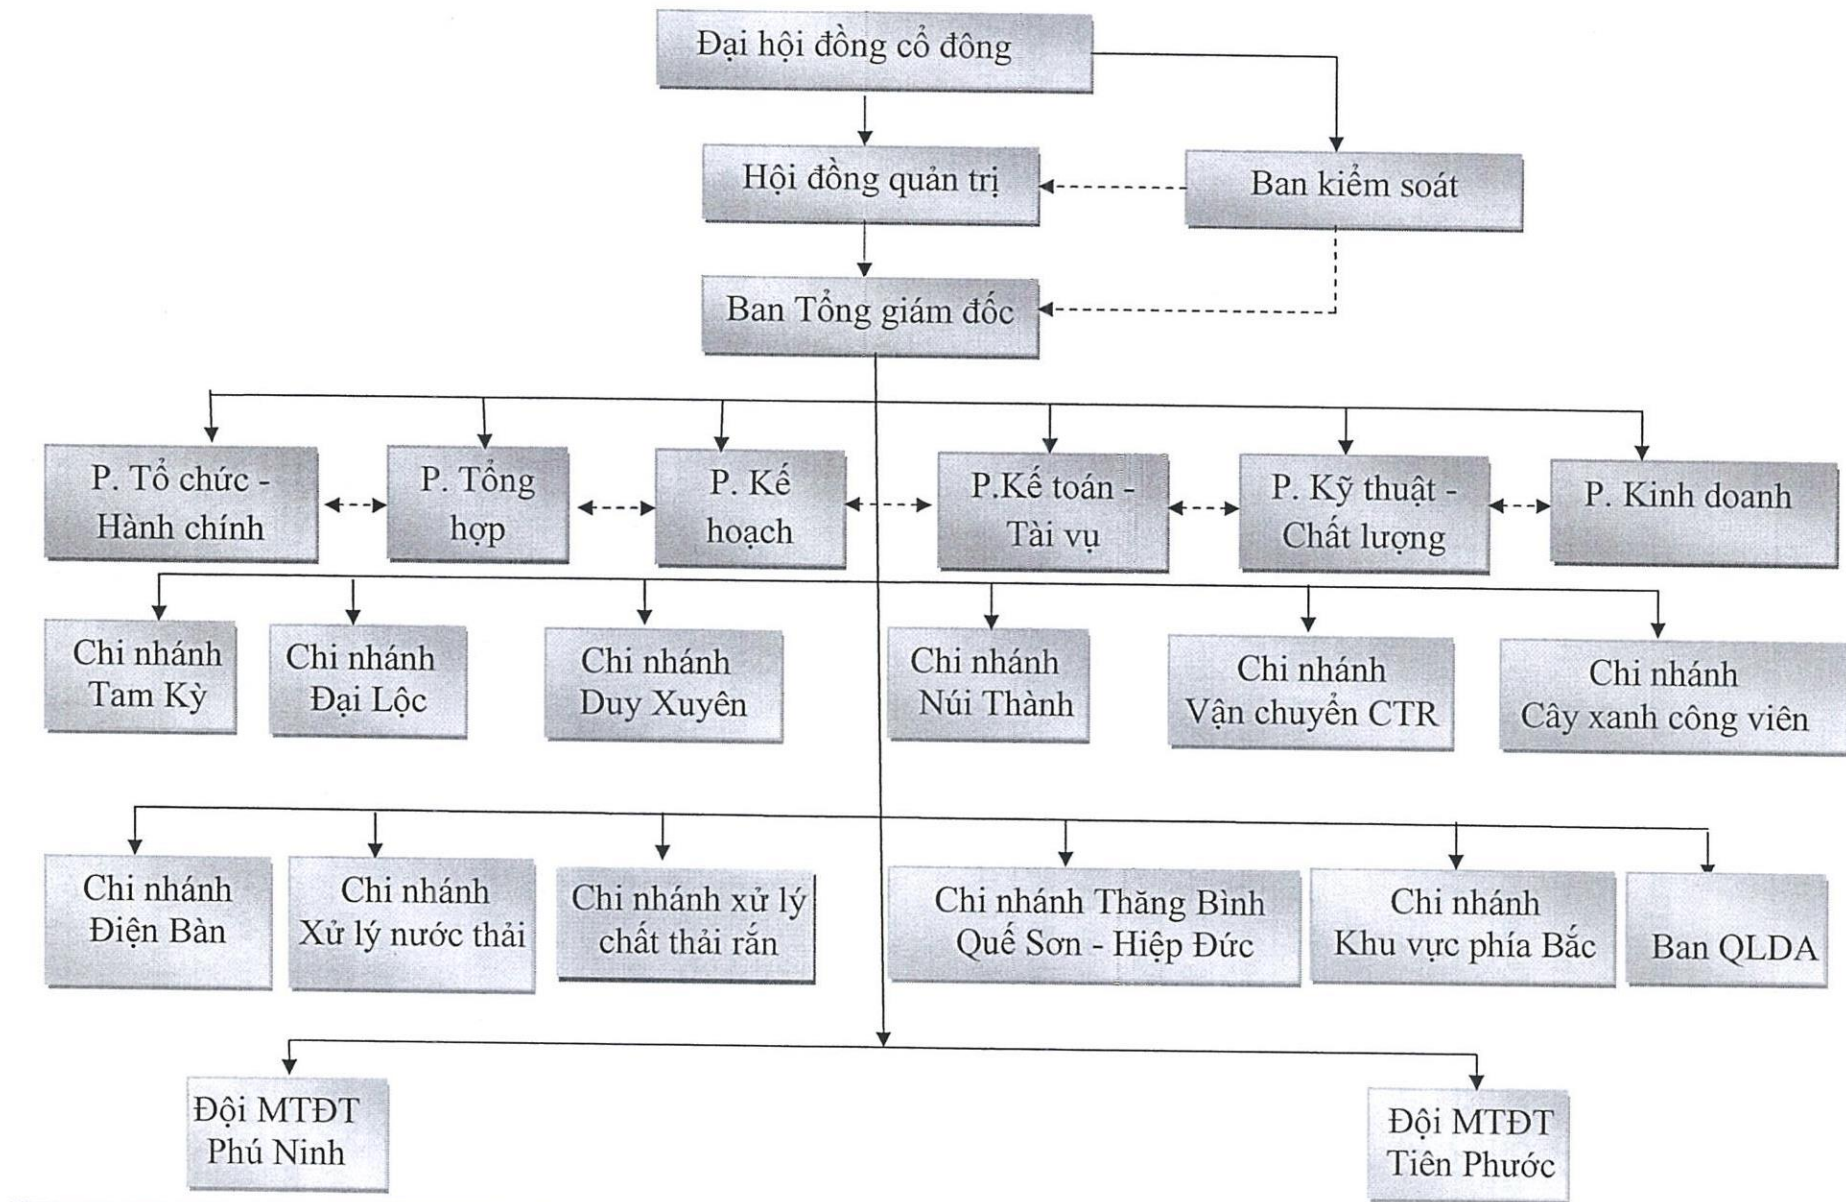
Đại hội đồng cổ đông

Hội đồng quản trị

Ban kiểm soát

Ban Tổng giám đốc

P. Tổ chức - Hành chính

P. Tổng hợp

P. Kế hoạch

P.Kế toán - Tài vụ

P. Kỹ thuật - Chất lượng

P. Kinh doanh

Chi nhánh Tam Kỳ

Chi nhánh Đại Lộc

Chi nhánh Duy Xuyên

Chi nhánh Núi Thành

Chi nhánh Vận chuyển CTR

Chi nhánh Cây xanh công viên

Chi nhánh Điện Bàn

Chi nhánh Xử lý nước thải

Chi nhánh xử lý chất thải rắn

Chi nhánh Thăng Bình Quế Sơn - Hiệp Đức

Chi nhánh Khu vực phía Bắc

Ban QLDA

Đội MTĐT Phú Ninh

Đội MTĐT Tiên Phước